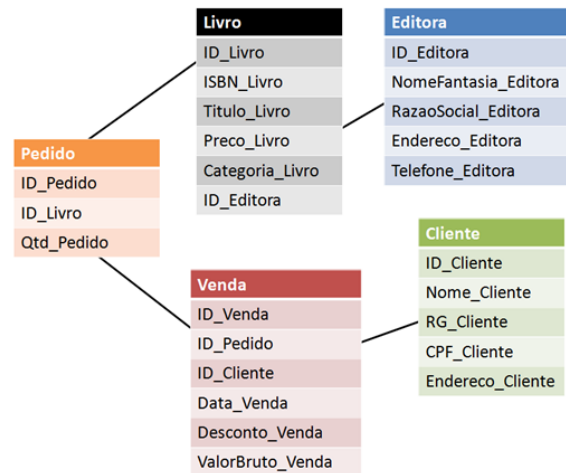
Livro

ID_Livro

ISBN_Livro

Titulo_Livro

Preco_Livro

Categoria_Livro

ID_Editora

Editora

ID_Editora

NomeFantasia_Editora

RazaoSocial_Editora

Endereco_Editora

Telefone_Editora

Pedido

ID_Pedido

ID_Livro

Qtd_Pedido

Cliente

ID_Cliente

Nome_Cliente

RG_Cliente

CPF_Cliente

Endereco_Cliente

Venda

ID_Venda

ID_Pedido

ID_Cliente

Data_Venda

Desconto_Venda

ValorBruto_Venda